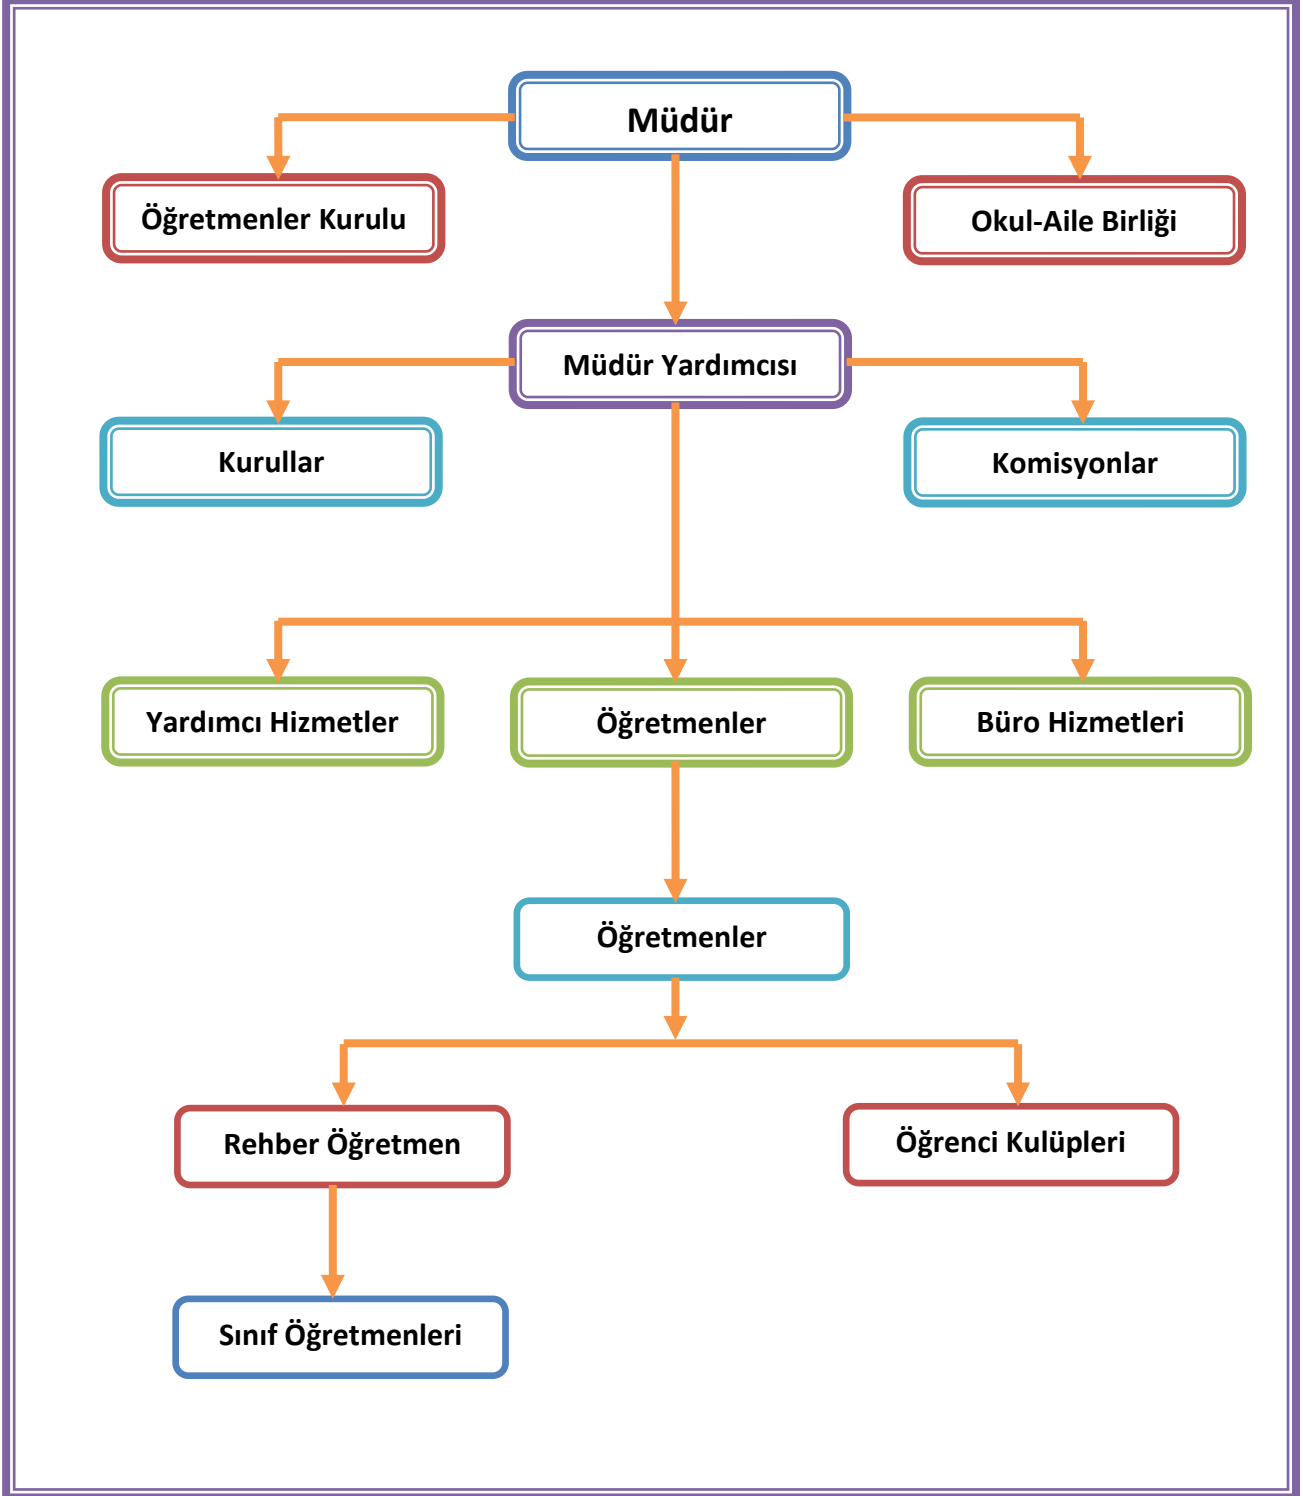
Müdür

Öğretmenler Kurulu

Okul-Aile Birliği

Müdür Yardımcısı

Kurullar

Komisyonlar

Yardımcı Hizmetler

Öğretmenler

Büro Hizmetleri

Öğretmenler

Rehber Öğretmen

Öğrenci Kulüpleri

Sınıf Öğretmenleri